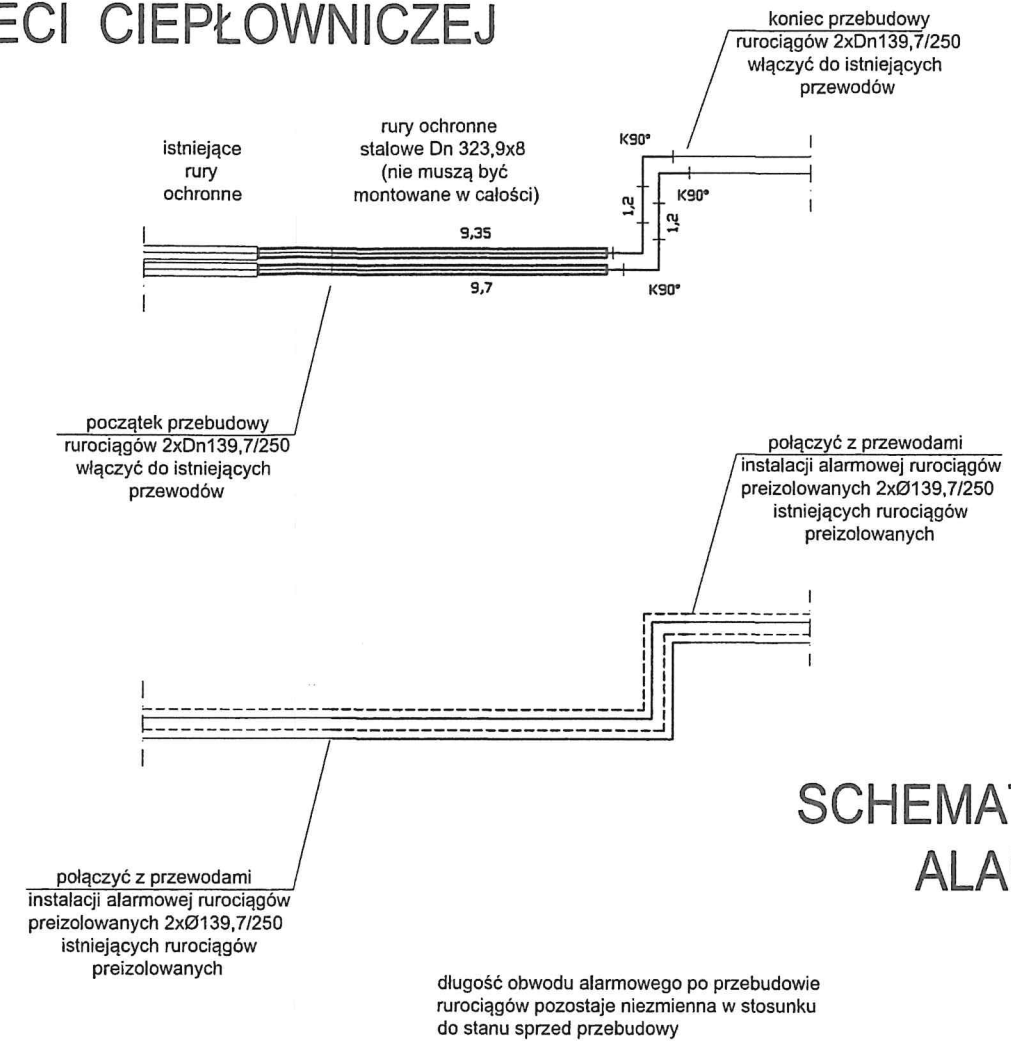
ECI CIEPŁOWNICZEJ

koniec przebudowy rurociągów 2xDn139,7/250 włączyć do istniejących przewodów

istniejące rury ochronne

rury ochronne stalowe Dn 323,9x8 (nie muszą być montowane w całości)

K90°

K90°

1,2

1,2

9,35

9,7

K90°

początek przebudowy rurociągów 2xDn139,7/250 włączyć do istniejących przewodów

połączyć z przewodami instalacji alarmowej rurociągów preizolowanych 2xØ139,7/250 istniejących rurociągów preizolowanych

SCHEMA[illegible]
ALA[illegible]

połączyć z przewodami instalacji alarmowej rurociągów preizolowanych 2xØ139,7/250 istniejących rurociągów preizolowanych

długość obwodu alarmowego po przebudowie rurociągów pozostaje niezmienna w stosunku do stanu sprzed przebudowy